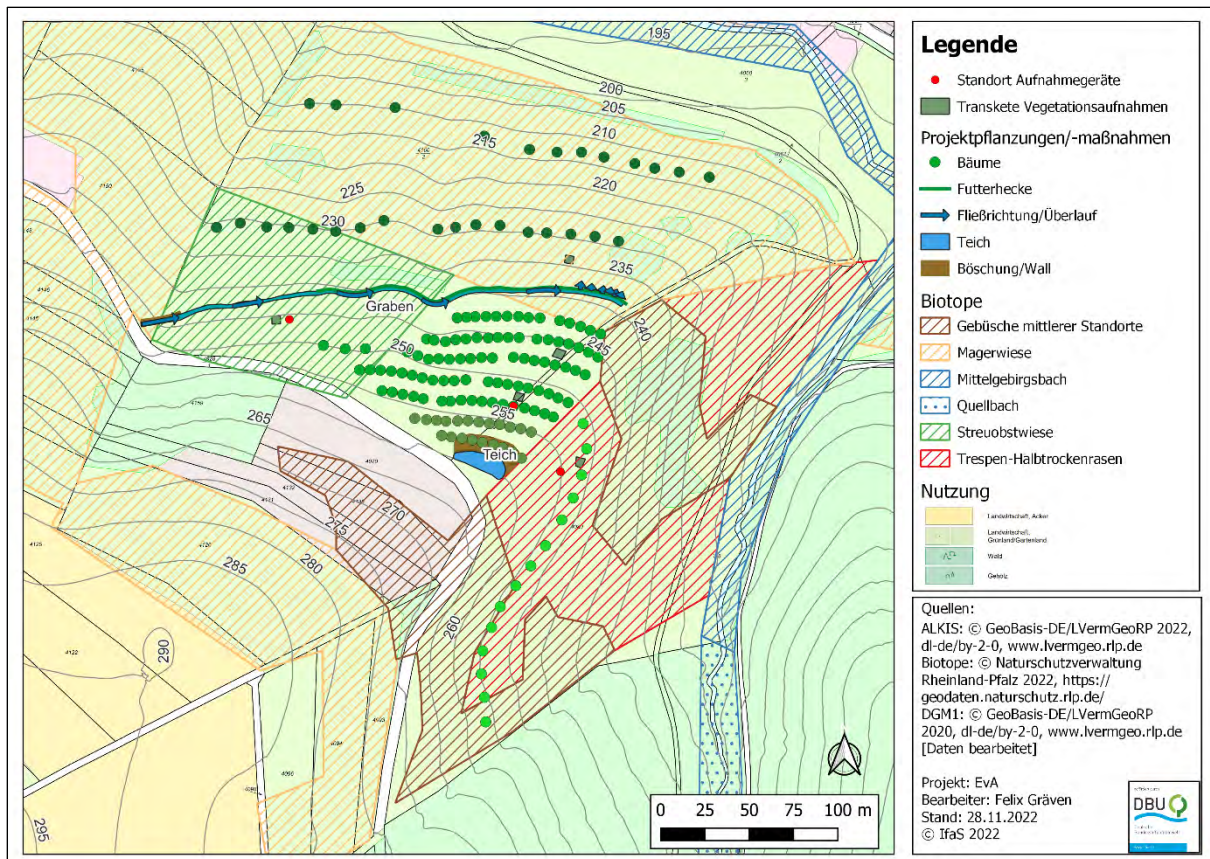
195
200
205
210
215
220
225
230
235
240
245
250
255
260
265
270
275
280
285
290
295
Graben
Teich

0 25 50 75 100 m

Legende
Standort Aufnahmegeräte
Transkete Vegetationsaufnahmen
Projektpflanzungen/-maßnahmen
Bäume
Futterhecke
Fließrichtung/Überlauf
Teich
Böschung/Wall
Biotope
Gebüsche mittlerer Standorte
Magerwiese
Mittelgebirgsbach
Quellbach
Streuobstwiese
Trespen-Halbtrockenrasen
Nutzung
Landwirtschaft, Acker
Landwirtschaft, Grünland/Gartenland
Wald
Gehölz

Quellen:
ALKIS: © GeoBasis-DE/LVermGeoRP 2022, dl-de/by-2-0, www.lvermgeo.rlp.de
Biotope: © Naturschutzverwaltung Rheinland-Pfalz 2022, https://geodaten.naturschutz.rlp.de/
DGM1: © GeoBasis-DE/LVermGeoRP 2020, dl-de/by-2-0, www.lvermgeo.rlp.de [Daten bearbeitet]

Projekt: EvA
Bearbeiter: Felix Gräven
Stand: 28.11.2022
© IfaS 2022
DBU